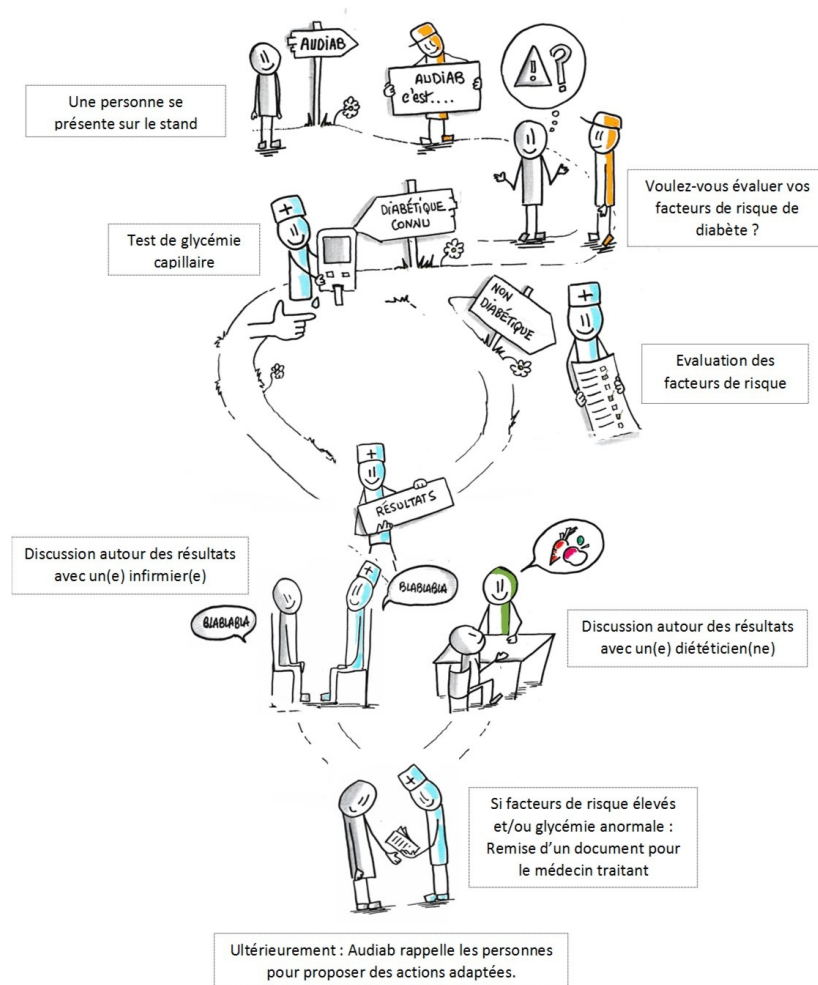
AUDIAB

AUDIAB c'est....

Une personne se présente sur le stand

Voulez-vous évaluer vos facteurs de risque de diabète ?

DIABÉTIQUE CONNU

Test de glycémie capillaire

NON DIABÉTIQUE

Evaluation des facteurs de risque

RÉSULTATS

Discussion autour des résultats avec un(e) infirmier(e)

BLABLABLA

BLABLABLA

Discussion autour des résultats avec un(e) diététicien(ne)

Si facteurs de risque élevés et/ou glycémie anormale : Remise d'un document pour le médecin traitant

Ultérieurement : Audiab rappelle les personnes pour proposer des actions adaptées.